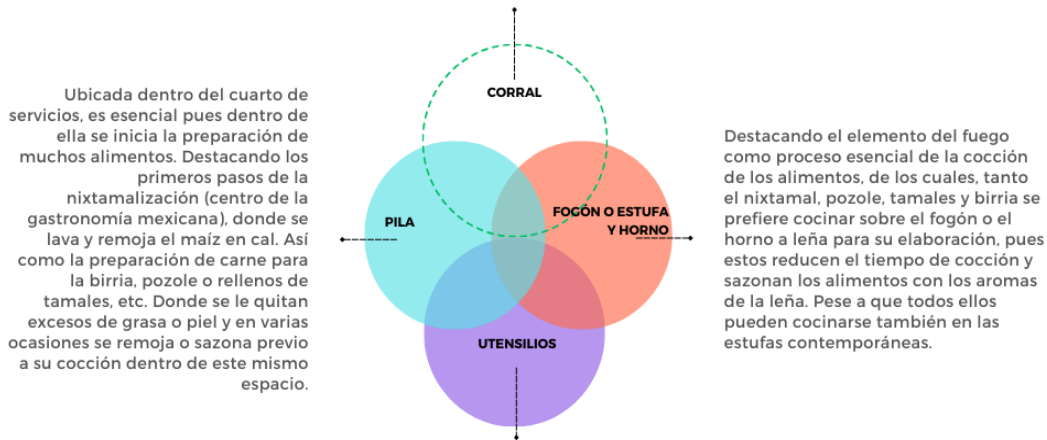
Ubicada dentro del cuarto de servicios, es esencial pues dentro de ella se inicia la preparación de muchos alimentos. Destacando los primeros pasos de la nixtamalización (centro de la gastronomía mexicana), donde se lava y remoja el maíz en cal. Así como la preparación de carne para la birria, pozole o rellenos de tamales, etc. Donde se le quitan excesos de grasa o piel y en varias ocasiones se remoja o sazona previo a su cocción dentro de este mismo espacio.

CORRAL

PILA

FOGÓN O ESTUFA Y HORNO

UTENSILIOS

Destacando el elemento del fuego como proceso esencial de la cocción de los alimentos, de los cuales, tanto el nixtamal, pozole, tamales y birria se prefiere cocinar sobre el fogón o el horno a leña para su elaboración, pues estos reducen el tiempo de cocción y sazonan los alimentos con los aromas de la leña. Pese a que todos ellos pueden cocinarse también en las estufas contemporáneas.